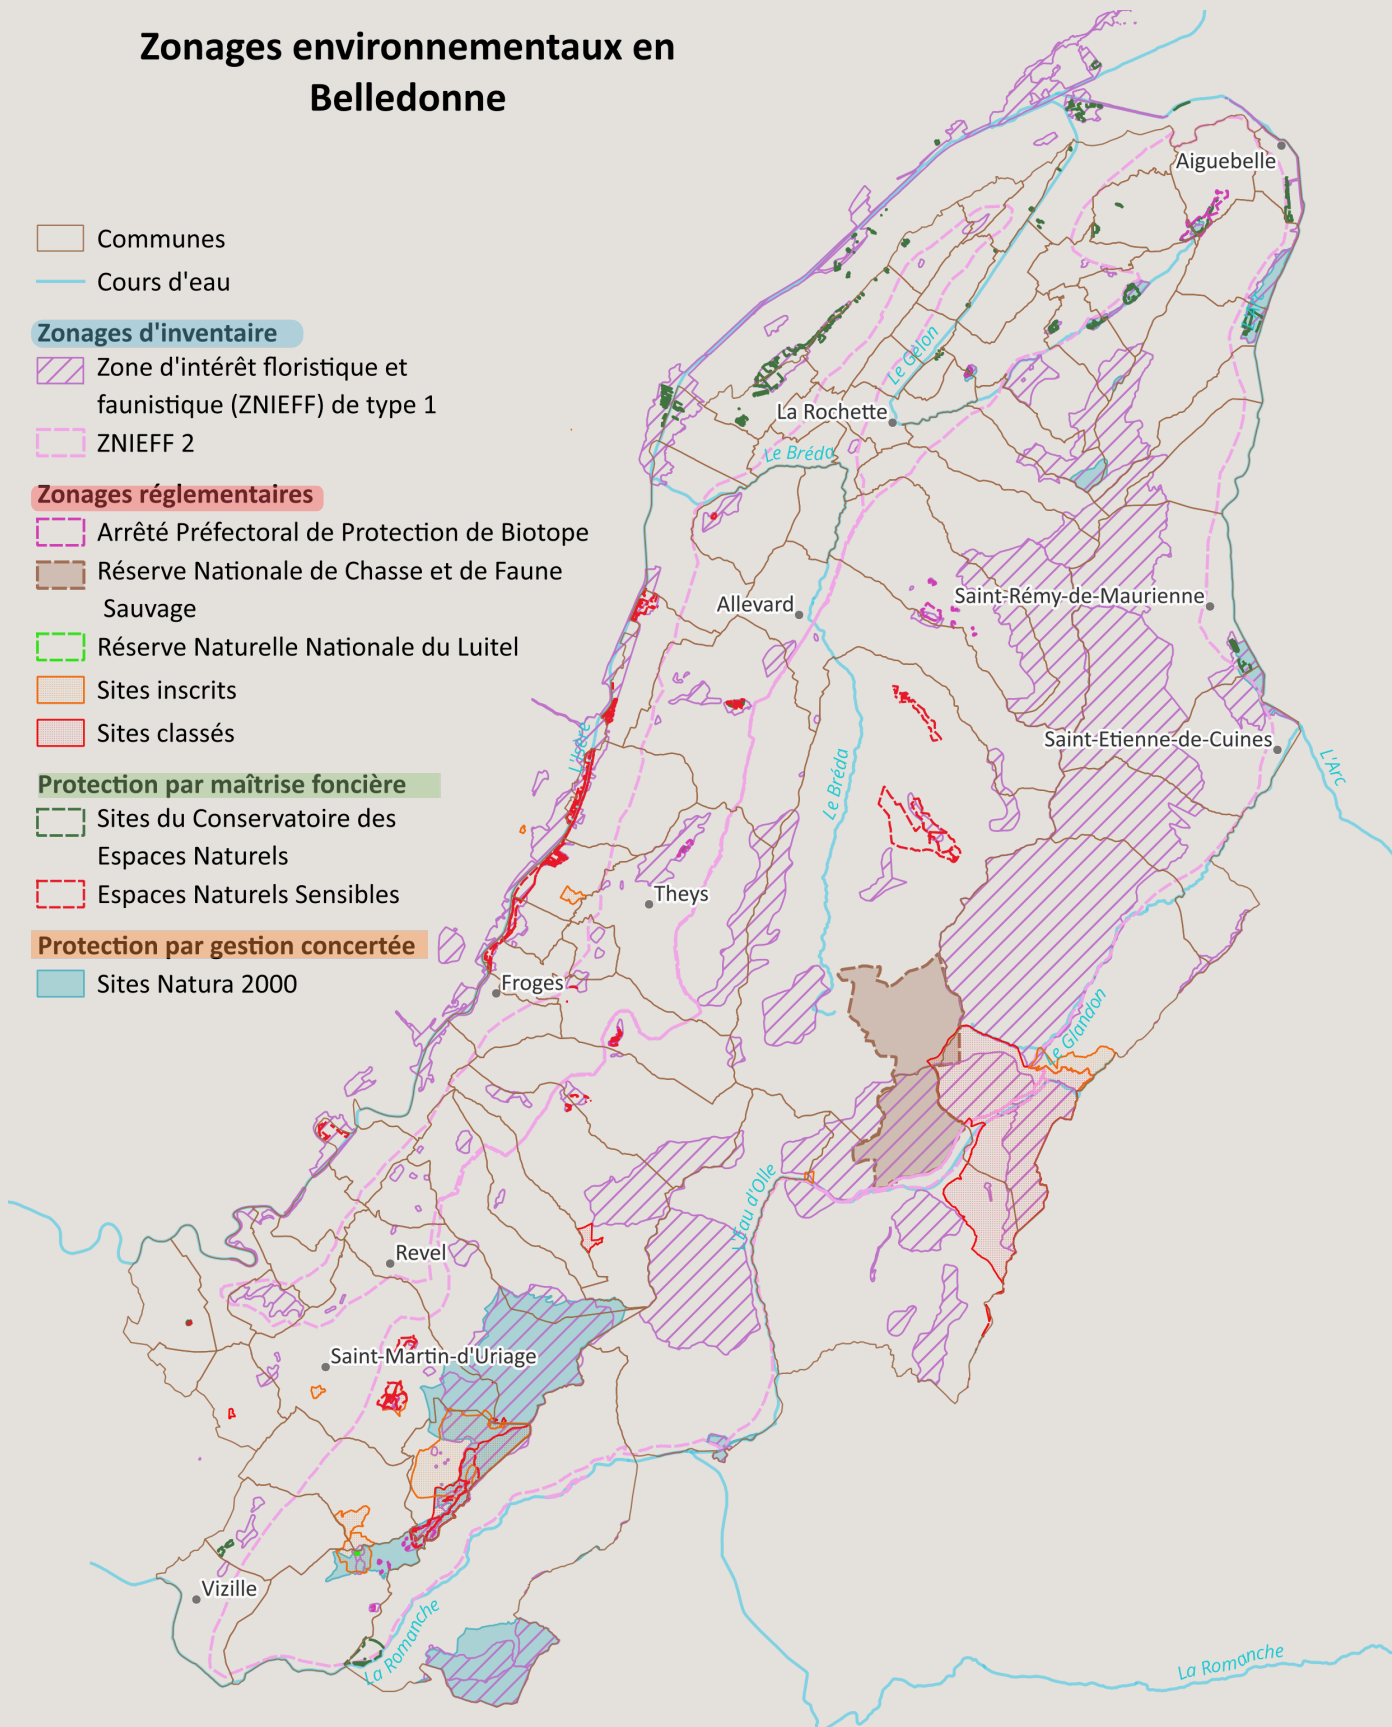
Zonages environnementaux en Belledonne

Communes
Cours d'eau

Zonages d'inventaire
Zone d'intérêt floristique et faunistique (ZNIEFF) de type 1
ZNIEFF 2

Zonages réglementaires
Arrêté Préfectoral de Protection de Biotope
Réserve Nationale de Chasse et de Faune Sauvage
Réserve Naturelle Nationale du Luitel
Sites inscrits
Sites classés

Protection par maîtrise foncière
Sites du Conservatoire des Espaces Naturels
Espaces Naturels Sensibles

Protection par gestion concertée
Sites Natura 2000

Aiguebelle
Le Gelon
La Rochette
Le Bréda
Allevard
Saint-Rémy-de-Maurienne
Saint-Etienne-de-Cuines
L'Arc
L'Isère
Le Bréda
Theys
Froges
Le Glandon
L'Eau d'Olle
Revel
Saint-Martin-d'Uriage
Vizille
La Romanche
La Romanche